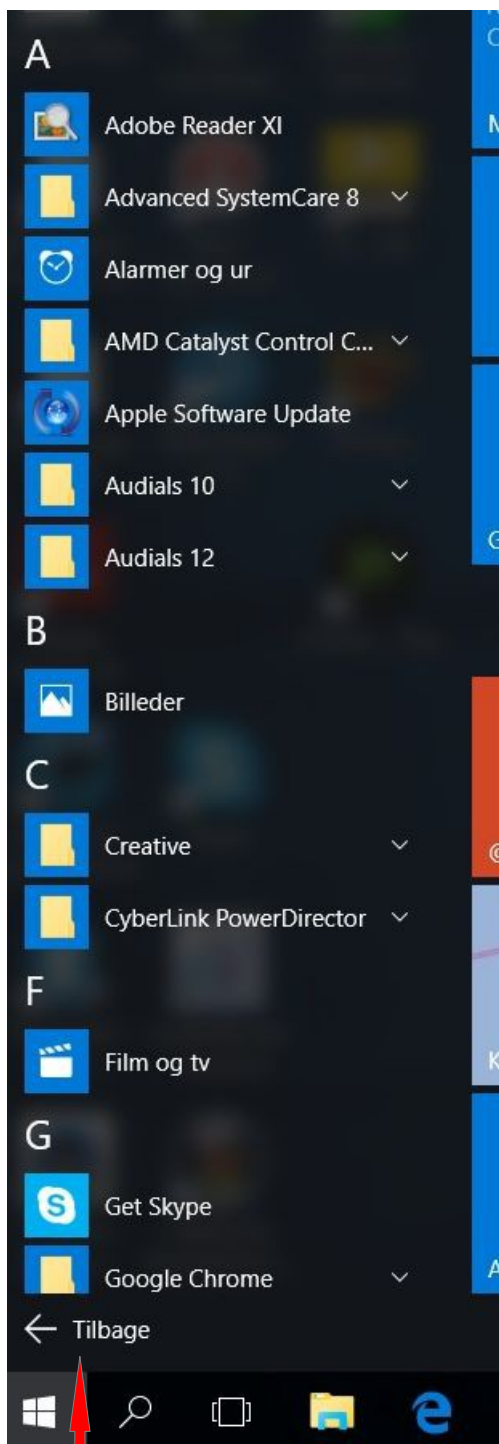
A

Adobe Reader XI

Advanced SystemCare 8

Alarmer og ur

AMD Catalyst Control C...

Apple Software Update

Audials 10

Audials 12

B

Billeder

C

Creative

CyberLink PowerDirector

F

Film og tv

G

Get Skype

Google Chrome

← Tilbage